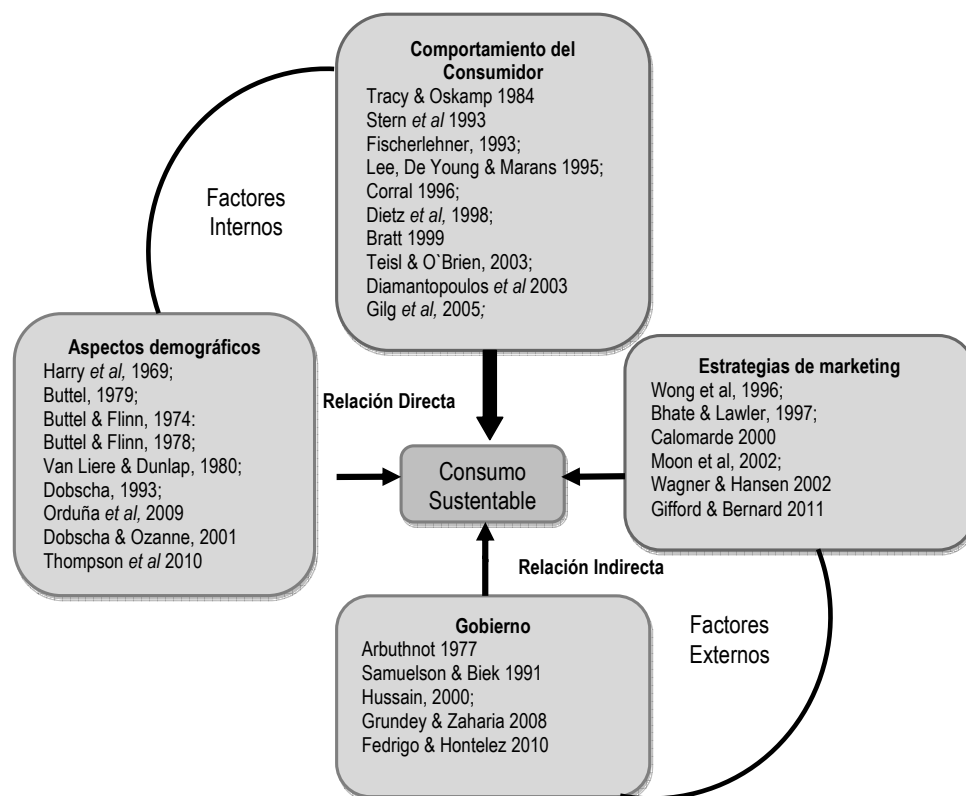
Comportamiento del Consumidor
Tracy & Oskamp 1984
Stern *et al* 1993
Fischerlehner, 1993;
Lee, De Young & Marans 1995;
Corral 1996;
Dietz *et al,* 1998;
Bratt 1999
Teisl & O`Brien, 2003;
Diamantopoulos *et al* 2003
Gilg *et al,* 2005;

Factores Internos

Aspectos demográficos
Harry *et al,* 1969;
Buttel, 1979;
Buttel & Flinn, 1974:
Buttel & Flinn, 1978;
Van Liere & Dunlap, 1980;
Dobscha, 1993;
Orduña *et al,* 2009
Dobscha & Ozanne, 2001
Thompson *et al* 2010

Relación Directa

Consumo Sustentable

Estrategias de marketing
Wong et al, 1996;
Bhate & Lawler, 1997;
Calomarde 2000
Moon et al, 2002;
Wagner & Hansen 2002
Gifford & Bernard 2011

Relación Indirecta

Gobierno
Arbuthnot 1977
Samuelson & Biek 1991
Hussain, 2000;
Grundey & Zaharia 2008
Fedrigo & Hontelez 2010

Factores Externos